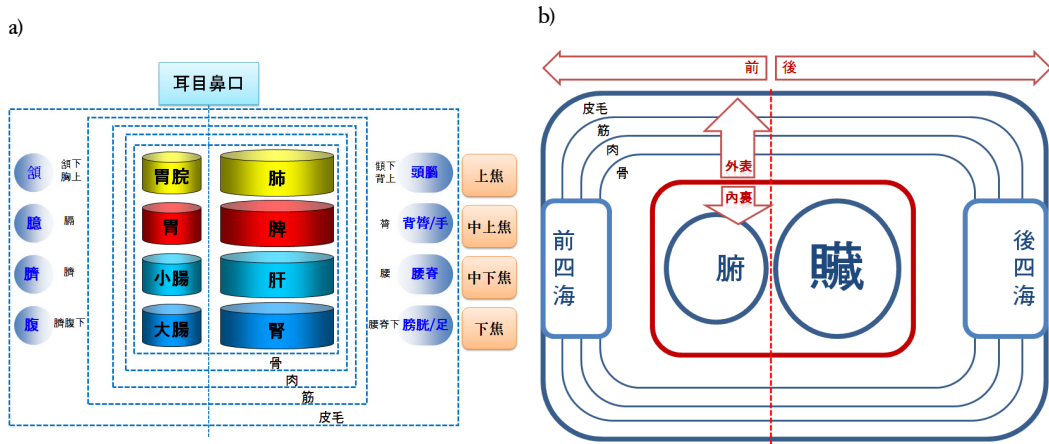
a)

耳目鼻口

頷 頷下胸上
臆 膈
臍 臍
腹 臍腹下

胃脘 肺
胃 脾
小腸 肝
大腸 腎

頭腦 顋下背上
背膂/手 膂
腰脊 腰
膀胱/足 腰脊下

上焦
中上焦
中下焦
下焦

骨
肉
筋
皮毛

b)

前 後

皮毛
筋
肉
骨

外表
內裏

前四海
腑
臟
後四海